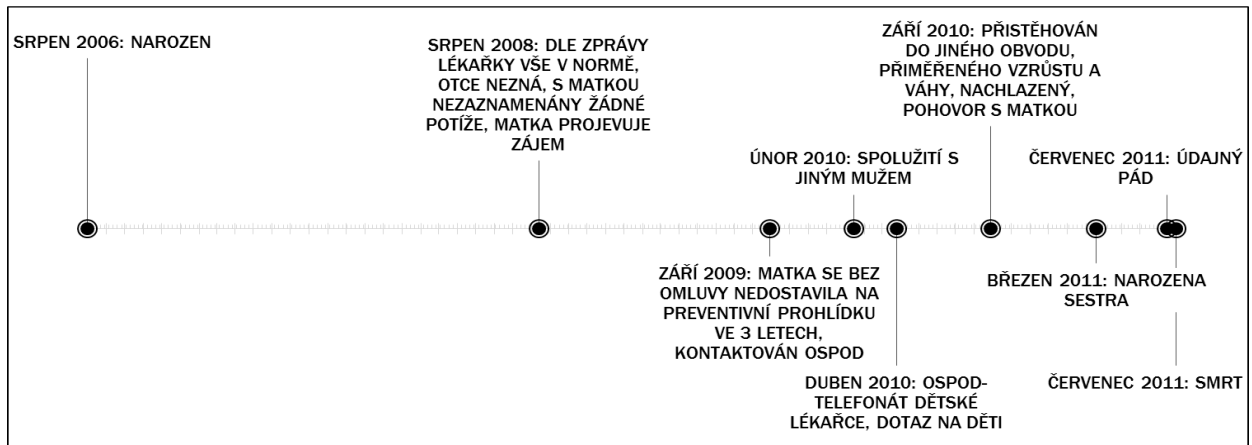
SRPEN 2006: NAROZEN

SRPEN 2008: DLE ZPRÁVY LÉKAŘKY VŠE V NORMĚ, OTCE NEZNÁ, S MATKOU NEZAZNAMENÁNY ŽÁDNÉ POTÍŽE, MATKA PROJEVUJE ZÁJEM

ZÁŘÍ 2009: MATKA SE BEZ OMLUVY NEDOSTAVILA NA PREVENTIVNÍ PROHLÍDKU VE 3 LETECH, KONTAKTOVÁN OSPOD

ÚNOR 2010: SPOLUŽITÍ S JINÝM MUŽEM

DUBEN 2010: OSPOD-TELEFONÁT DĚTSKÉ LÉKAŘCE, DOTAZ NA DĚTI

ZÁŘÍ 2010: PŘISTĚHOVÁN DO JINÉHO OBVODU, PŘIMĚŘENÉHO VZRŮSTU A VÁHY, NACHLAZENÝ, POHOVOR S MATKOU

BŘEZEN 2011: NAROZENA SESTRA

ČERVENEC 2011: ÚDAJNÝ PÁD

ČERVENEC 2011: SMRT